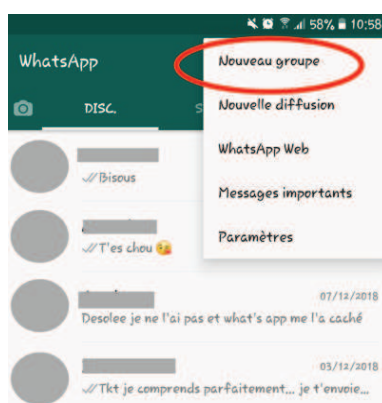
58% 10:58

WhatsApp

DISC.

S

Nouveau groupe

Nouvelle diffusion

WhatsApp Web

Messages importants

Paramètres

Bisous

T'es chou

07/12/2018

Desolee je ne l'ai pas et what's app me l'a caché

03/12/2018

Tkt je comprends parfaitement... je t'envoie...